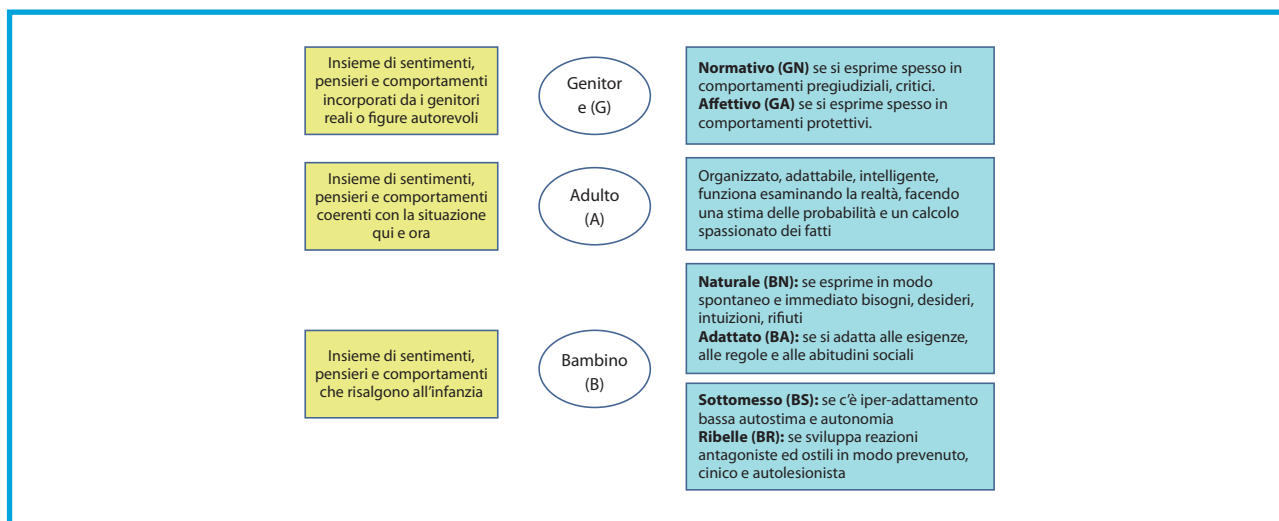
Insieme di sentimenti, pensieri e comportamenti incorporati da i genitori reali o figure autorevoli

Genitor e (G)

**Normativo (GN)** se si esprime spesso in comportamenti pregiudiziali, critici.
**Affettivo (GA)** se si esprime spesso in comportamenti protettivi.

Insieme di sentimenti, pensieri e comportamenti coerenti con la situazione qui e ora

Adulto (A)

Organizzato, adattabile, intelligente, funziona esaminando la realtà, facendo una stima delle probabilità e un calcolo spassionato dei fatti

Insieme di sentimenti, pensieri e comportamenti che risalgono all'infanzia

Bambino (B)

**Naturale (BN):** se esprime in modo spontaneo e immediato bisogni, desideri, intuizioni, rifiuti
**Adattato (BA):** se si adatta alle esigenze, alle regole e alle abitudini sociali

**Sottomesso (BS):** se c'è iper-adattamento bassa autostima e autonomia
**Ribelle (BR):** se sviluppa reazioni antagoniste ed ostili in modo prevenuto, cinico e autolesionista